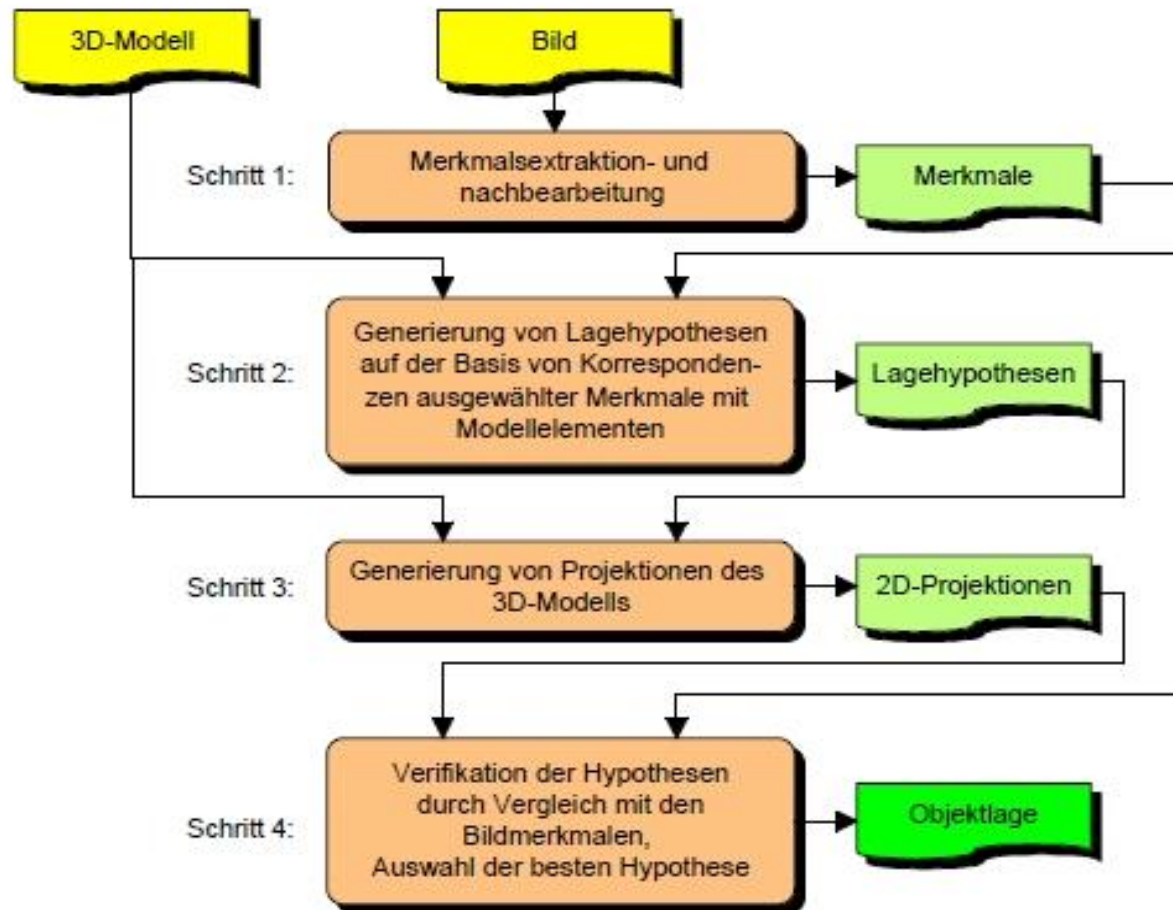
3D-Modell

Bild

Schritt 1:

Merkmalsextraktion- und nachbearbeitung

Merkmale

Schritt 2:

Generierung von Lagehypothesen auf der Basis von Korrespondenzen ausgewählter Merkmale mit Modellelementen

Lagehypothesen

Schritt 3:

Generierung von Projektionen des 3D-Modells

2D-Projektionen

Schritt 4:

Verifikation der Hypothesen durch Vergleich mit den Bildmerkmalen, Auswahl der besten Hypothese

Objektlage